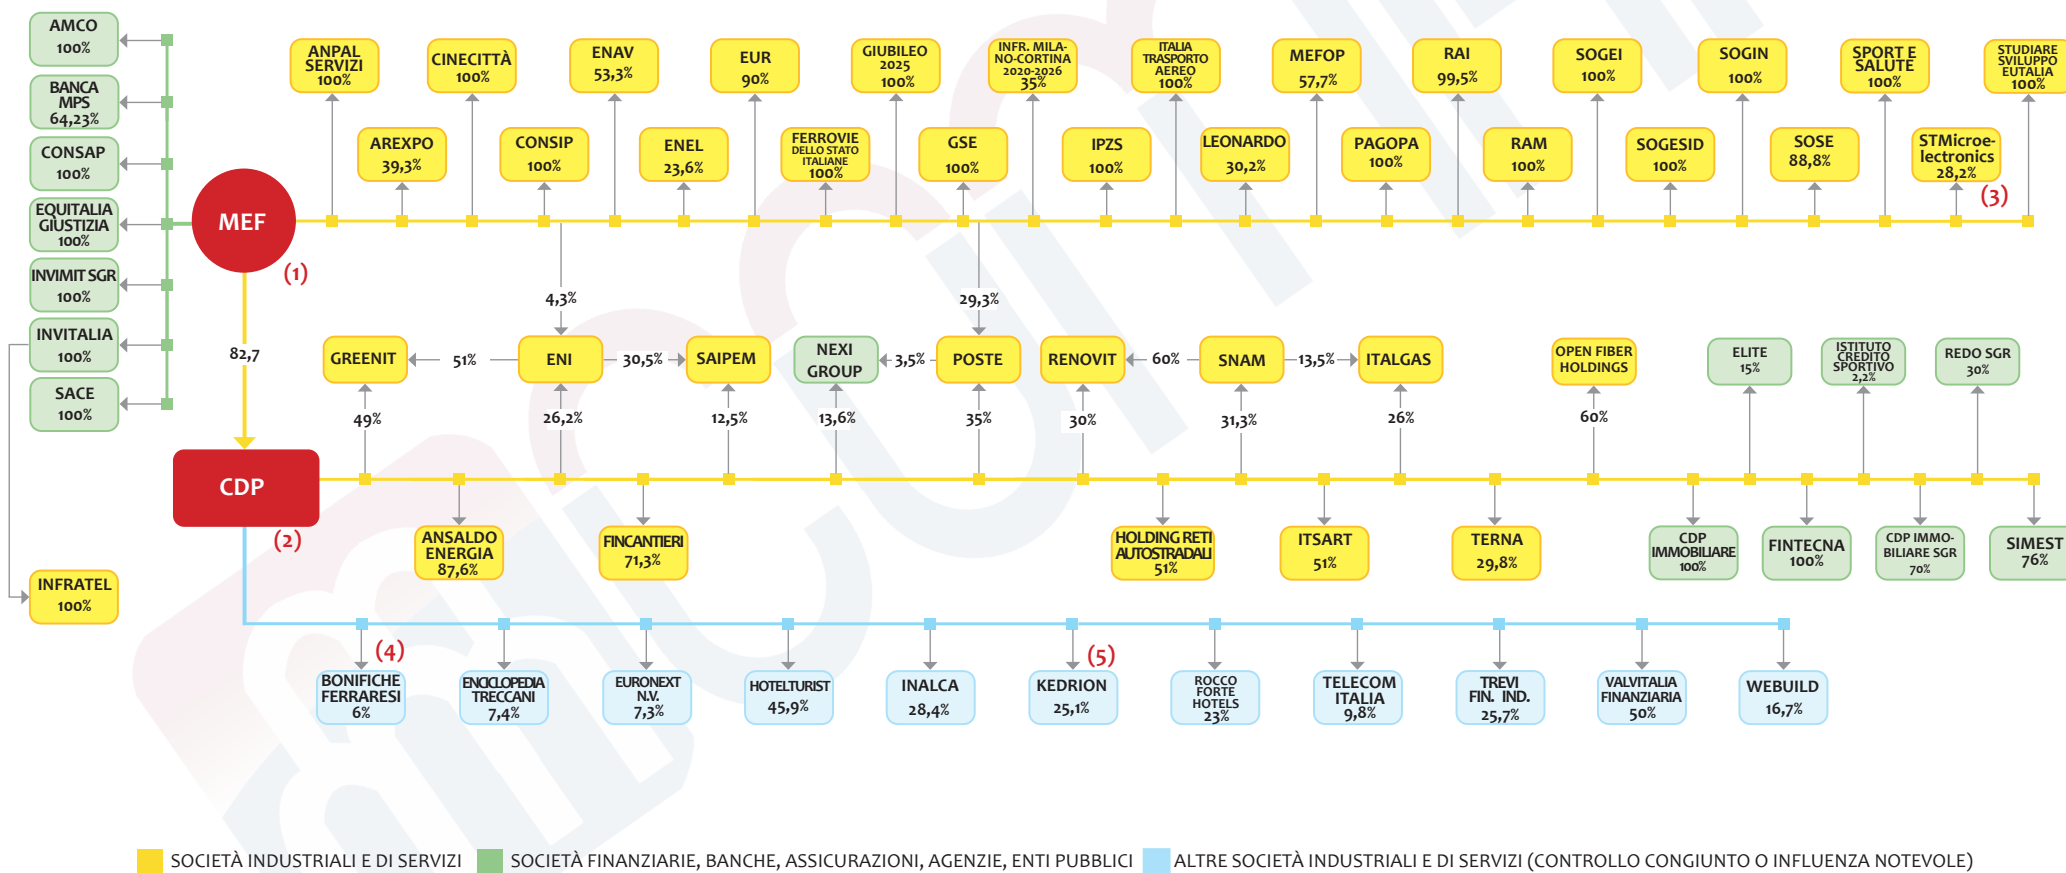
AMCO 100%

BANCA MPS 64,23%

CONSAP 100%

EQUITALIA GIUSTIZIA 100%

INVIMIT SGR 100%

INVITALIA 100%

SACE 100%

INFRATEL 100%

MEF (1)

ANPAL SERVIZI 100%
AREXPO 39,3%
CINECITTÀ 100%
CONSIP 100%
ENAV 53,3%
ENEL 23,6%
EUR 90%
FERROVIE DELLO STATO ITALIANE 100%
GIUBILEO 2025 100%
GSE 100%
INFR. MILANO-CORTINA 2020-2026 35%
IPZS 100%
ITALIA TRASPORTO AEREO 100%
LEONARDO 30,2%
MEFOP 57,7%
PAGOPA 100%
RAI 99,5%
RAM 100%
SOGEI 100%
SOGESID 100%
SOGIN 100%
SOSE 88,8%
SPORT E SALUTE 100%
STMicroelectronics 28,2% (3)
STUDIARE SVILUPPO EUTALIA 100%

4,3%
29,3%
82,7

GREENIT ← 51% ENI 30,5% → SAIPEM
NEXI GROUP ← 3,5% POSTE
RENOVIT ← 60% SNAM 13,5% → ITALGAS
OPEN FIBER HOLDINGS
ELITE 15%
ISTITUTO CREDITO SPORTIVO 2,2%
REDO SGR 30%

49%
26,2%
12,5%
13,6%
35%
30%
31,3%
26%
60%

CDP (2)

ANSALDO ENERGIA 87,6%
FINCANTIERI 71,3%
HOLDING RETI AUTOSTRADALI 51%
ITSART 51%
TERNA 29,8%
CDP IMMOBILIARE 100%
FINTECNA 100%
CDP IMMOBILIARE SGR 70%
SIMEST 76%

BONIFICHE FERRARESI 6% (4)
ENCICLOPEDIA TRECCANI 7,4%
EURONEXT N.V. 7,3%
HOTELTURIST 45,9%
INALCA 28,4%
KEDRION 25,1% (5)
ROCCO FORTE HOTELS 23%
TELECOM ITALIA 9,8%
TREVI FIN. IND. 25,7%
VALVITALIA FINANZIARIA 50%
WEBUILD 16,7%

SOCIETÀ INDUSTRIALI E DI SERVIZI SOCIETÀ FINANZIARIE, BANCHE, ASSICURAZIONI, AGENZIE, ENTI PUBBLICI ALTRE SOCIETÀ INDUSTRIALI E DI SERVIZI (CONTROLLO CONGIUNTO O INFLUENZA NOTEVOLE)